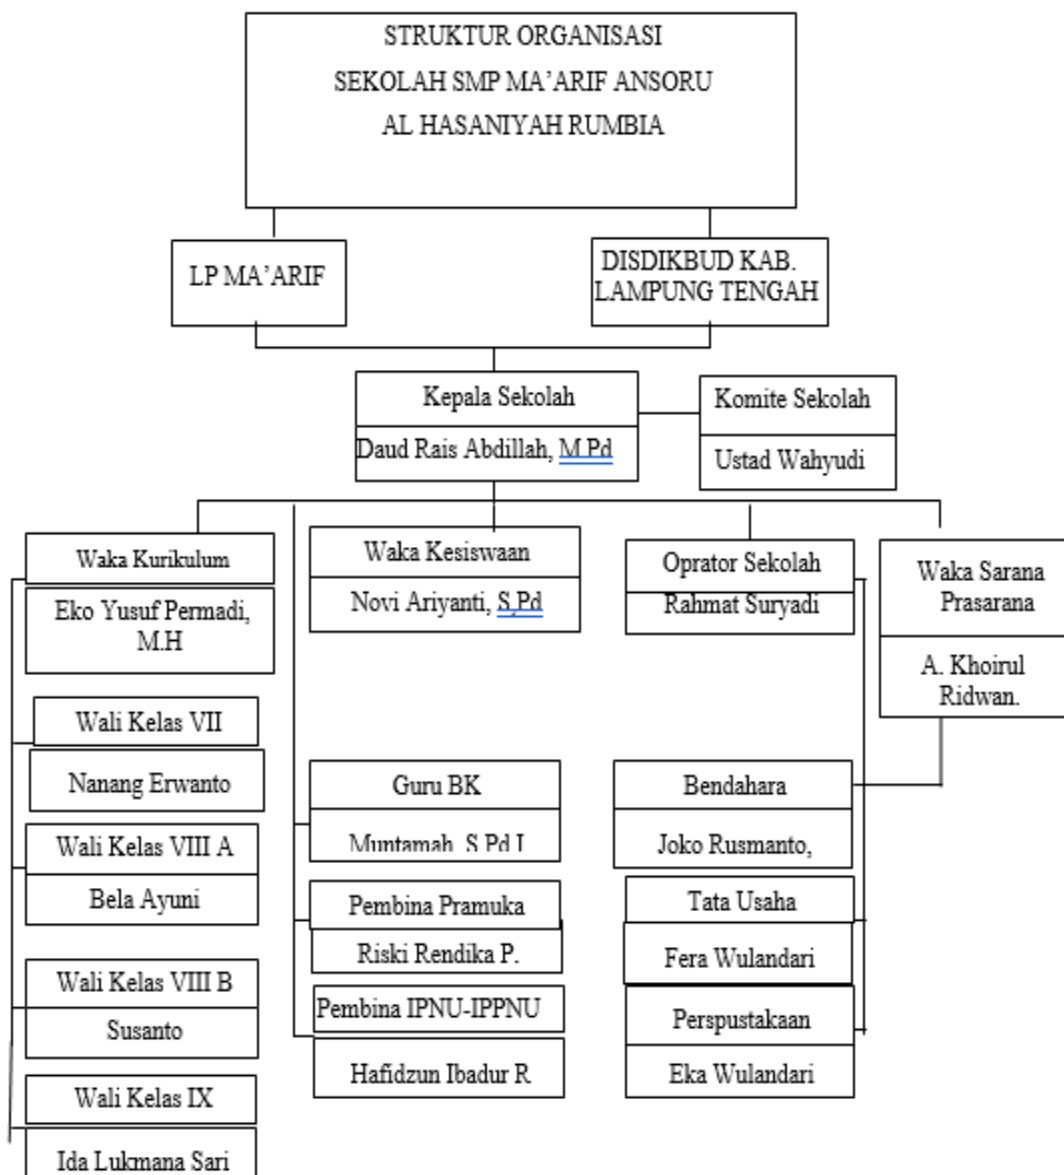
STRUKTUR ORGANISASI
SEKOLAH SMP MA'ARIF ANSORU
AL HASANIYAH RUMBIA

LP MA'ARIF

DISDIKBUD KAB. LAMPUNG TENGAH

Kepala Sekolah
Daud Rais Abdillah, M.Pd

Komite Sekolah
Ustad Wahyudi

Waka Kurikulum
Eko Yusuf Permadi, M.H

Waka Kesiswaan
Novi Ariyanti, S.Pd

Oprator Sekolah
Rahmat Suryadi

Waka Sarana Prasarana
A. Khoirul Ridwan.

Wali Kelas VII
Nanang Erwanto

Wali Kelas VIII A
Bela Ayuni

Wali Kelas VIII B
Susanto

Wali Kelas IX
Ida Lukmana Sari

Guru BK
Muntamah, S.Pd.I

Pembina Pramuka
Riski Rendika P.

Pembina IPNU-IPPNU
Hafidzun Ibadur R

Bendahara
Joko Rusmanto,

Tata Usaha
Fera Wulandari

Perspustakaan
Eka Wulandari